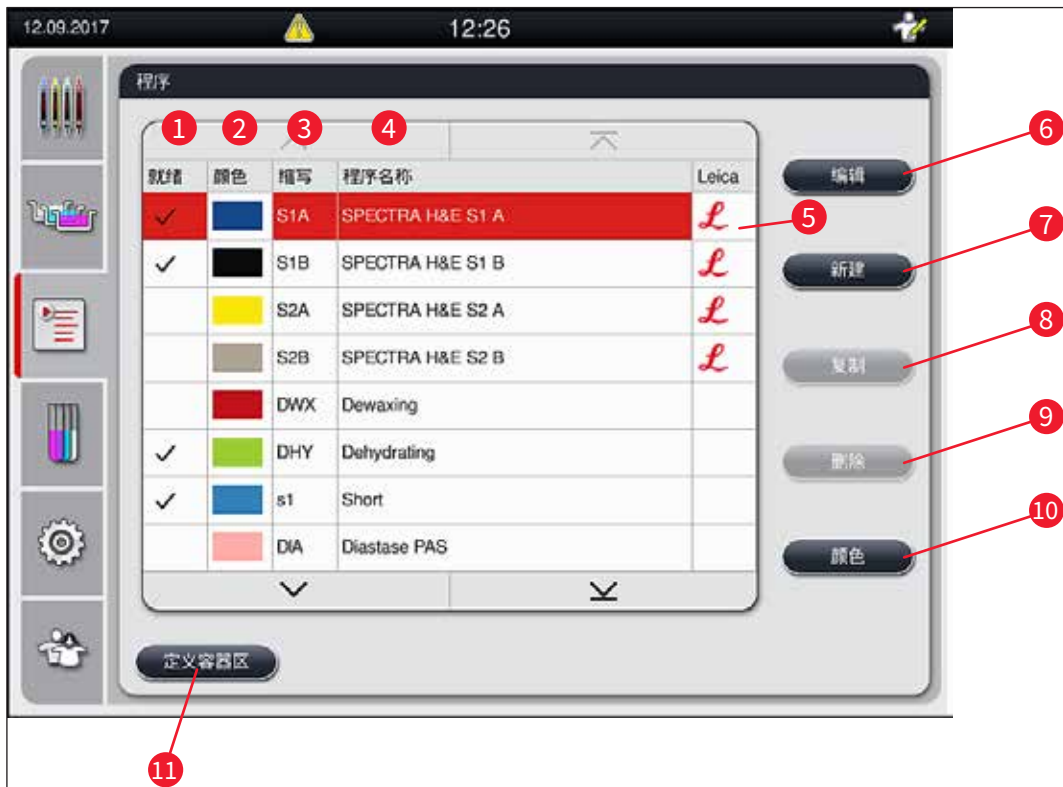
12.09.2017 12:26

程序

1 2 3 4

| 就绪 | 颜色 | 缩写 | 程序名称 | Leica |
|---|---|---|---|---|
| ✓ | | S1A | SPECTRA H&E S1 A | $\mathcal{L}$ |
| ✓ | | S1B | SPECTRA H&E S1 B | $\mathcal{L}$ |
| | | S2A | SPECTRA H&E S2 A | $\mathcal{L}$ |
| | | S2B | SPECTRA H&E S2 B | $\mathcal{L}$ |
| | | DWX | Dewaxing | |
| ✓ | | DHY | Dehydrating | |
| ✓ | | s1 | Short | |
| | | DIA | Diastase PAS | |

5

编辑 6
新建 7
复制 8
删除 9
颜色 10

定义容器区

11